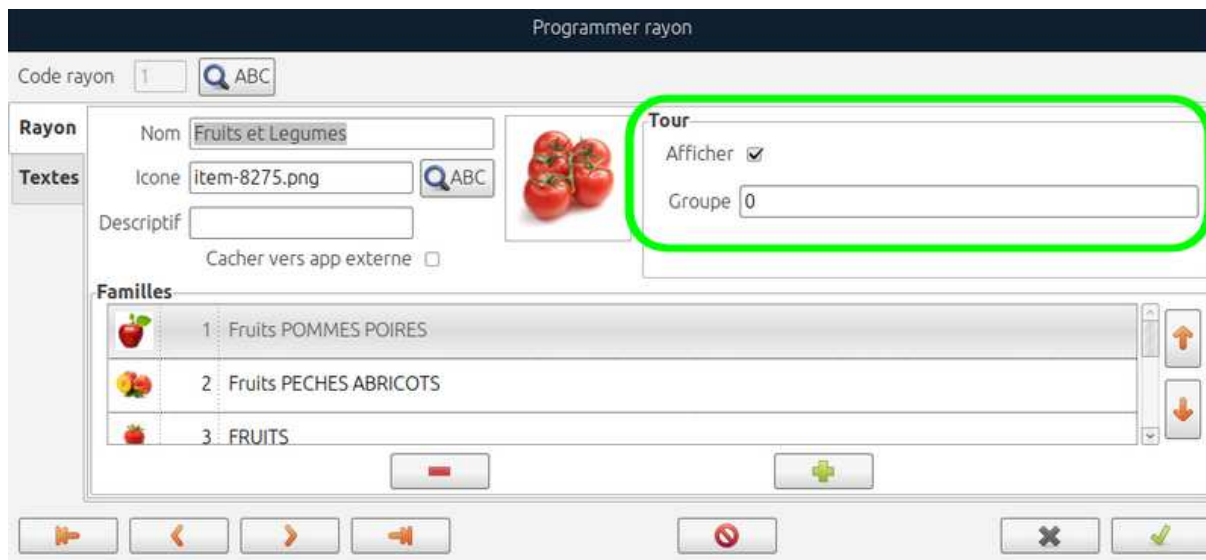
Programmer rayon

Code rayon 1 ABC

Rayon

Textes

Nom Fruits et Legumes

Icone item-8275.png ABC

Descriptif

Cacher vers app externe

Tour

Afficher

Groupe 0

Familles

| | | |
|---|---|---|
| | 1 | Fruits POMMES POIRES |
| | 2 | Fruits PECHES ABRICOTS |
| | 3 | FRUITS |